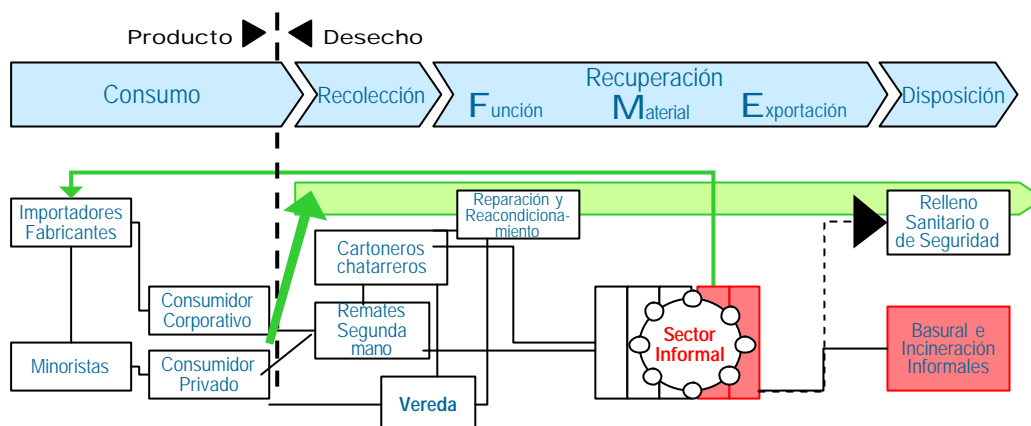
Producto

Desecho

Consumo

Recolección

Recuperación

Función

Material

Exportación

Disposición

Importadores Fabricantes

Reparación y Reacondicionamiento

Relleno Sanitario o de Seguridad

Cartoneros chatarreros

Consumidor Corporativo

Remates Segunda mano

Sector Informal

Basural e Incineración Informales

Minoristas

Consumidor Privado

Vereda